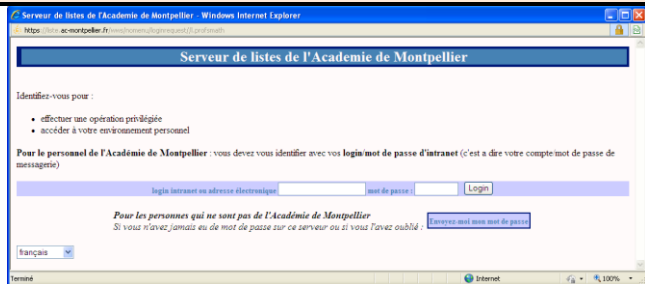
Serveur de listes de l'Academie de Montpellier - Windows Internet Explorer

https://listes.ac-montpellier.fr/wws/nomenu/loginrequest/{}.prof/math

Serveur de listes de l'Academie de Montpellier

Identifiez-vous pour :

- effectuer une opération privilégiée
- accéder à votre environnement personnel

Pour le personnel de l'Académie de Montpellier : vous devez vous identifier avec vos login/mot de passe d'intranet (c'est a dire votre compte/mot de passe de messagerie)

login intranet ou adresse électronique mot de passe : Login

Pour les personnes qui ne sont pas de l'Académie de Montpellier
Si vous n'avez jamais eu de mot de passe sur ce serveur ou si vous l'avez oublié : Envoyez-moi mon mot de passe

français

Terminé | Internet | 100%